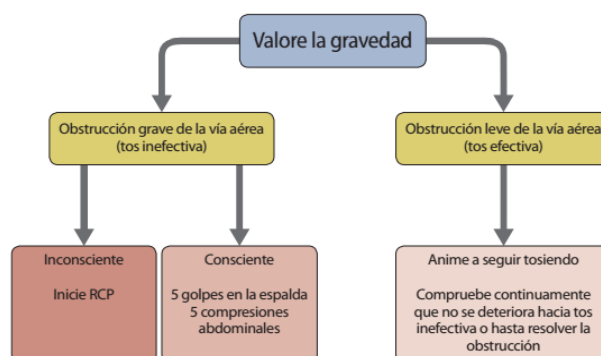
Valore la gravedad

Obstrucción grave de la vía aérea (tos inefectiva)

Obstrucción leve de la vía aérea (tos efectiva)

Inconsciente

Inicie RCP

Consciente

5 golpes en la espalda
5 compresiones abdominales

Anime a seguir tosiendo

Compruebe continuamente que no se deteriora hacia tos inefectiva o hasta resolver la obstrucción